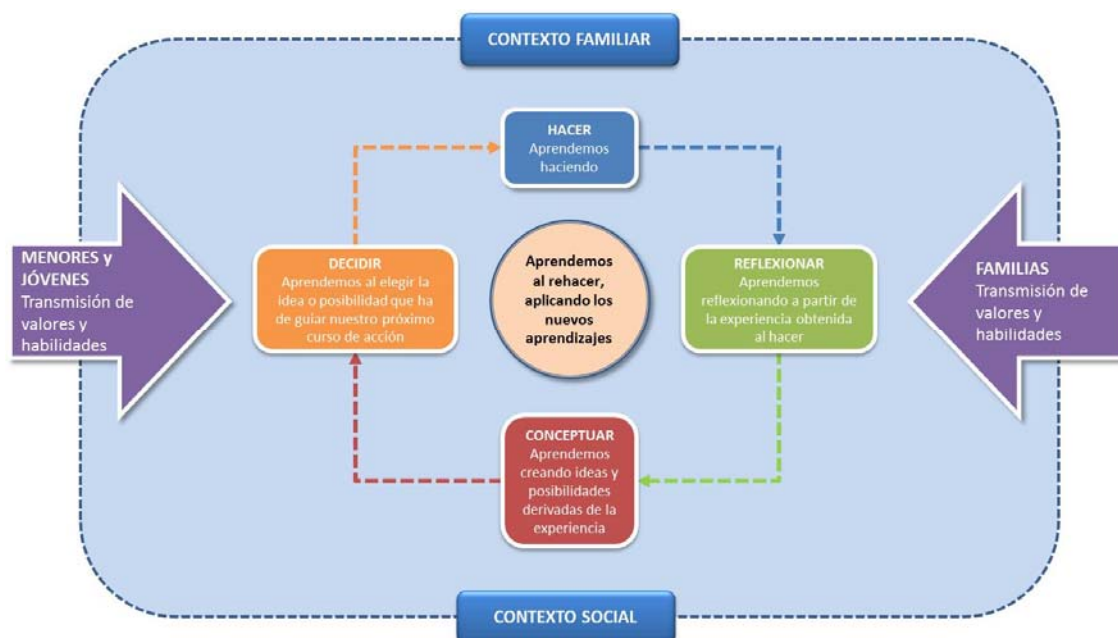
CONTEXTO FAMILIAR

HACER
Aprendemos haciendo

MENORES y JÓVENES
Transmisión de valores y habilidades

DECIDIR
Aprendemos al elegir la idea o posibilidad que ha de guiar nuestro próximo curso de acción

Aprendemos al rehacer, aplicando los nuevos aprendizajes

REFLEXIONAR
Aprendemos reflexionando a partir de la experiencia obtenida al hacer

FAMILIAS
Transmisión de valores y habilidades

CONCEPTUAR
Aprendemos creando ideas y posibilidades derivadas de la experiencia

CONTEXTO SOCIAL